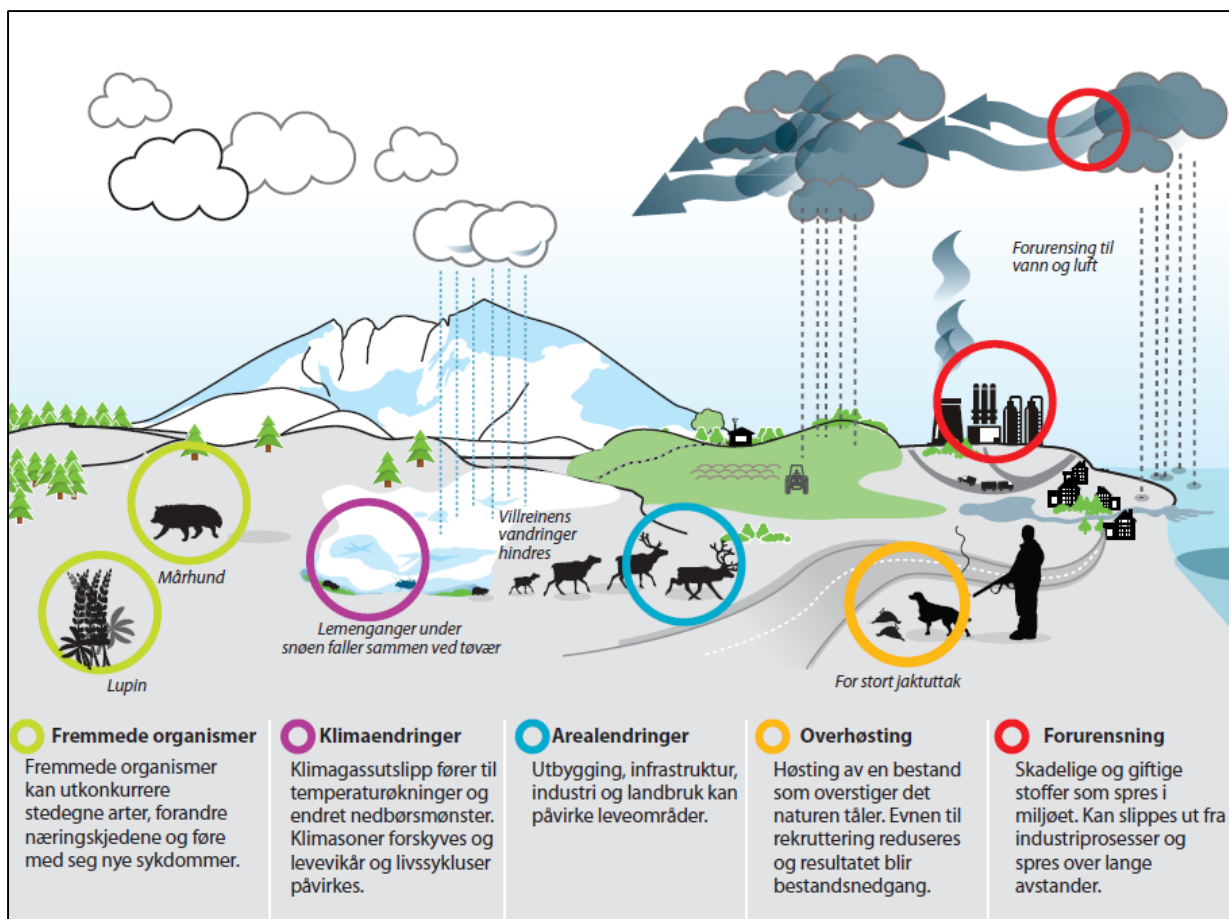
Forurensing til vann og luft

Villreinens vandringer hindres

Mårhund

Lemenganger under snøen faller sammen ved tøvær

Lupin

For stort jaktuttak

Fremmede organismer
Fremmede organismer kan utkonkurrere stedegne arter, forandre næringskjedene og føre med seg nye sykdommer.

Klimaendringer
Klimagassutslipp fører til temperaturøkninger og endret nedbørsmønster. Klimasoner forskyves og levevikår og livssykluser påvirkes.

Arealendringer
Utbygging, infrastruktur, industri og landbruk kan påvirke leveområder.

Overhøsting
Høsting av en bestand som overstiger det naturen tåler. Evnen til rekruttering reduseres og resultatet blir bestandsnedgang.

Forurensning
Skadelige og giftige stoffer som spres i miljøet. Kan slippes ut fra industriprosesser og spres over lange avstander.